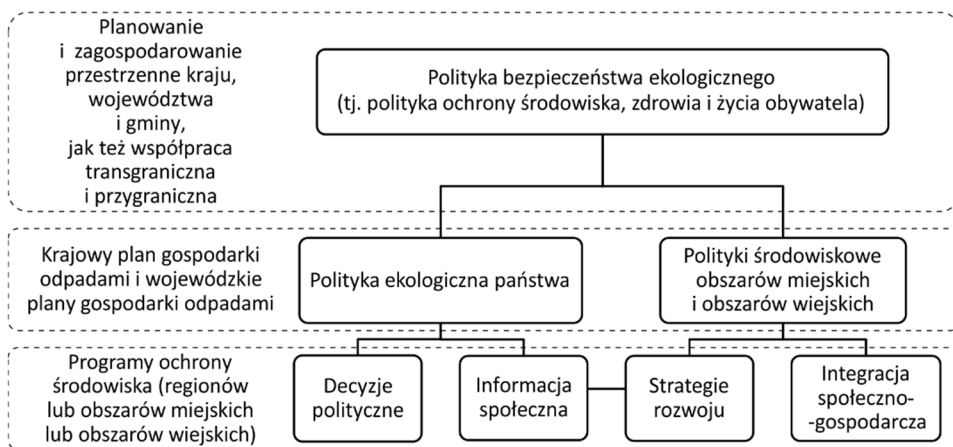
Planowanie i zagospodarowanie przestrzenne kraju, województwa i gminy, jak też współpraca transgraniczna i przygraniczna

Polityka bezpieczeństwa ekologicznego (tj. polityka ochrony środowiska, zdrowia i życia obywatela)

Krajowy plan gospodarki odpadami i wojewódzkie plany gospodarki odpadami

Polityka ekologiczna państwa

Polityki środowiskowe obszarów miejskich i obszarów wiejskich

Programy ochrony środowiska (regionów lub obszarów miejskich lub obszarów wiejskich)

Decyzje polityczne

Informacja społeczna

Strategie rozwoju

Integracja społeczno-gospodarcza